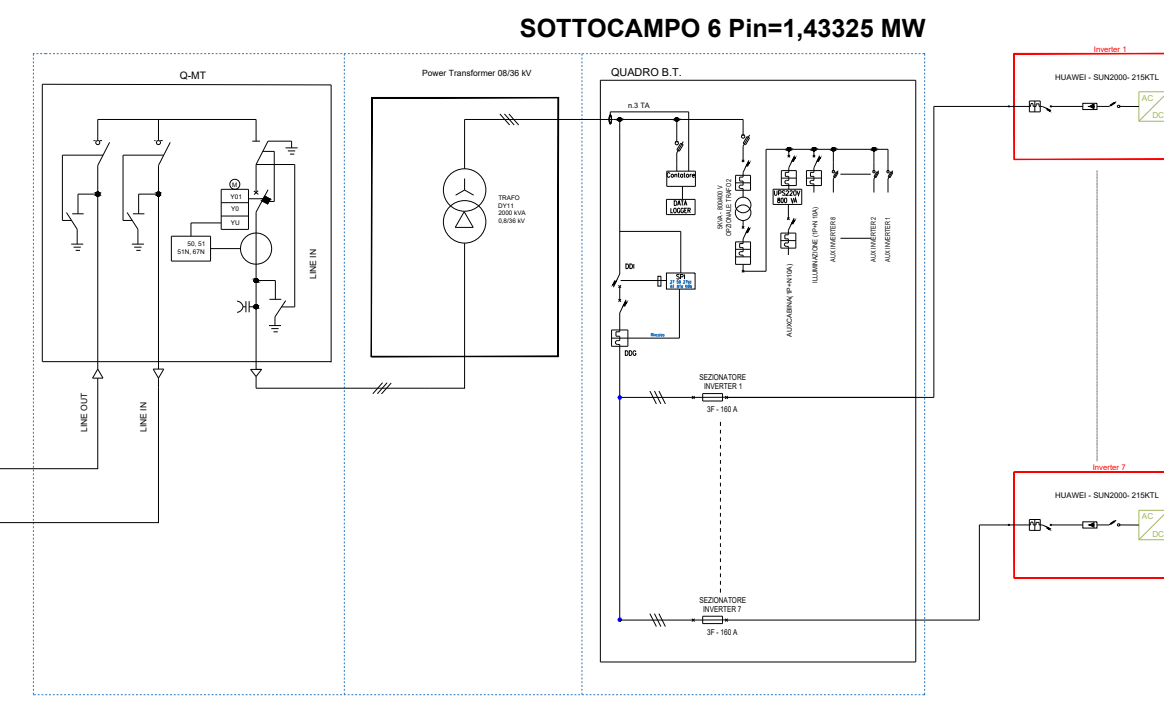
SOTTOCAMPO 6 Pin=1,43325 MW

Q-MT

M
Y01
Y0
YU

50, 51
51N, 67N

LINE IN

LINE OUT

LINE IN

Power Transformer 08/36 kV

TRAFO
DY11
2000 kVA
0,8/36 kV

QUADRO B.T.

n.3 TA

Contatore

DATA LOGGER

5KVA - 800/400 V
OPZIONALE TRAFO2

UPS220V
800 VA

AUX CABINA (1P+N 10A)

ILLUMINAZIONE (1P+N 10A)

AUX INVERTER 8

AUX INVERTER 2

AUX INVERTER 1

DDI

SPI

DDG

SEZIONATORE
INVERTER 1

3F - 160 A

SEZIONATORE
INVERTER 7

3F - 160 A

Inverter 1

HUAWEI - SUN2000- 215KTL

AC
DC

Inverter 7

HUAWEI - SUN2000- 215KTL

AC
DC